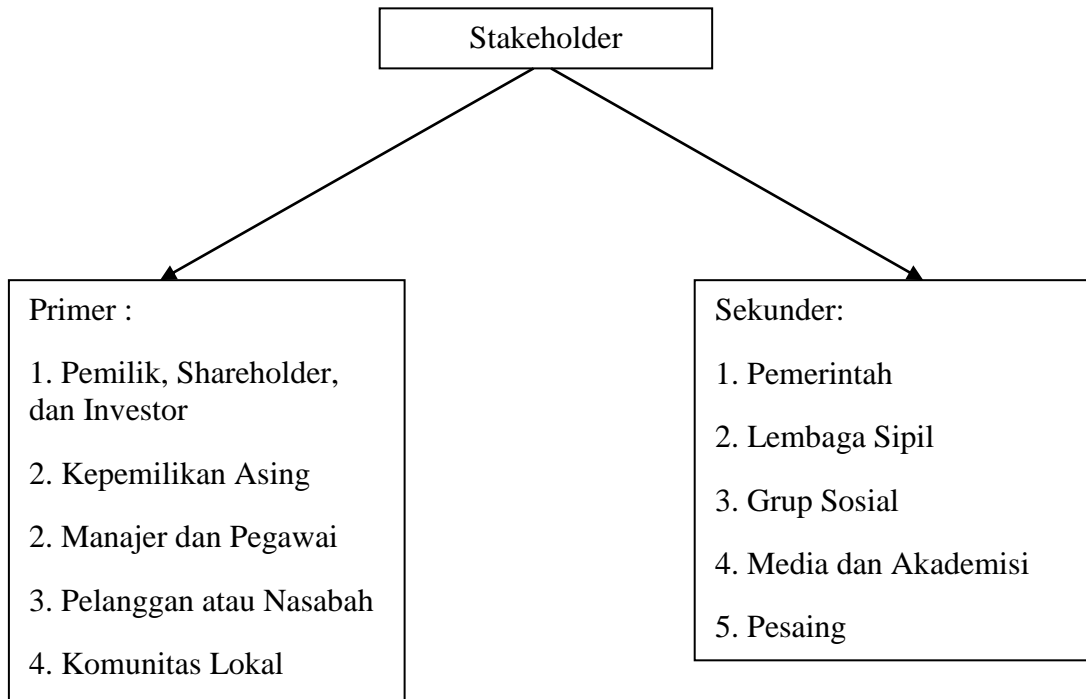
Stakeholder

Primer :

1. Pemilik, Shareholder, dan Investor

2. Kepemilikan Asing

2. Manajer dan Pegawai

3. Pelanggan atau Nasabah

4. Komunitas Lokal

Sekunder:

1. Pemerintah

2. Lembaga Sipil

3. Grup Sosial

4. Media dan Akademisi

5. Pesaing